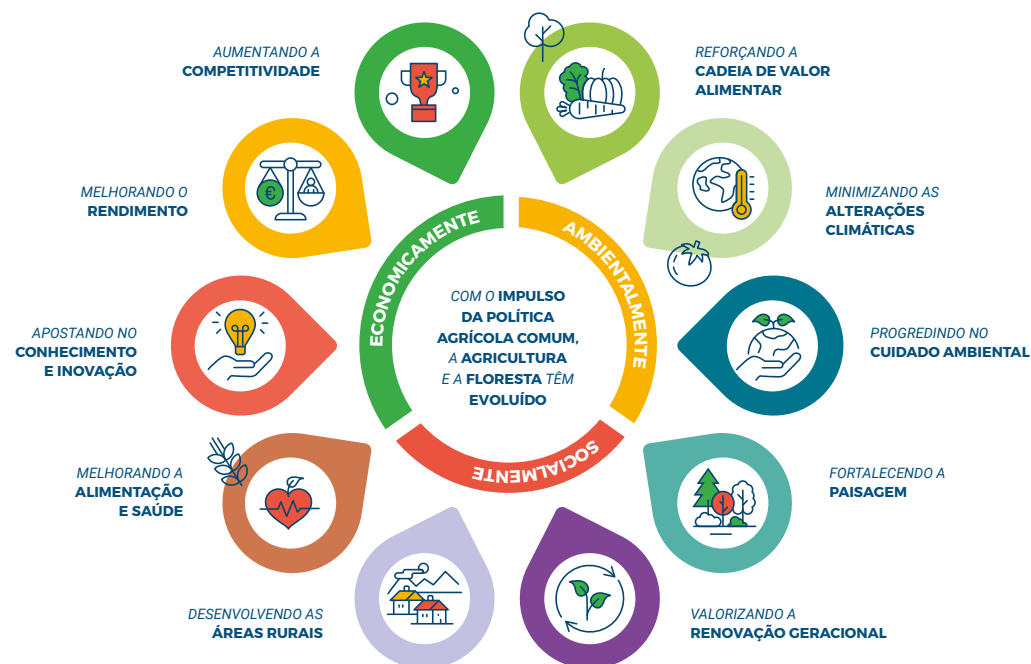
AUMENTANDO A
COMPETITIVIDADE

REFORÇANDO A
CADEIA DE VALOR
ALIMENTAR

MELHORANDO O
RENDIMENTO

MINIMIZANDO AS
ALTERAÇÕES
CLIMÁTICAS

APOSTANDO NO
CONHECIMENTO
E INOVAÇÃO

PROGREDINDO NO
CUIDADO AMBIENTAL

ECONOMICAMENTE

AMBIENTALMENTE

SOCIALMENTE

COM O IMPULSO
DA POLÍTICA
AGRÍCOLA COMUM,
A AGRICULTURA
E A FLORESTA TÊM
EVOLUÍDO

MELHORANDO A
ALIMENTAÇÃO
E SAÚDE

FORTALECENDO A
PAISAGEM

DESENVOLVENDO AS
ÁREAS RURAIS

VALORIZANDO A
RENOVAÇÃO GERACIONAL